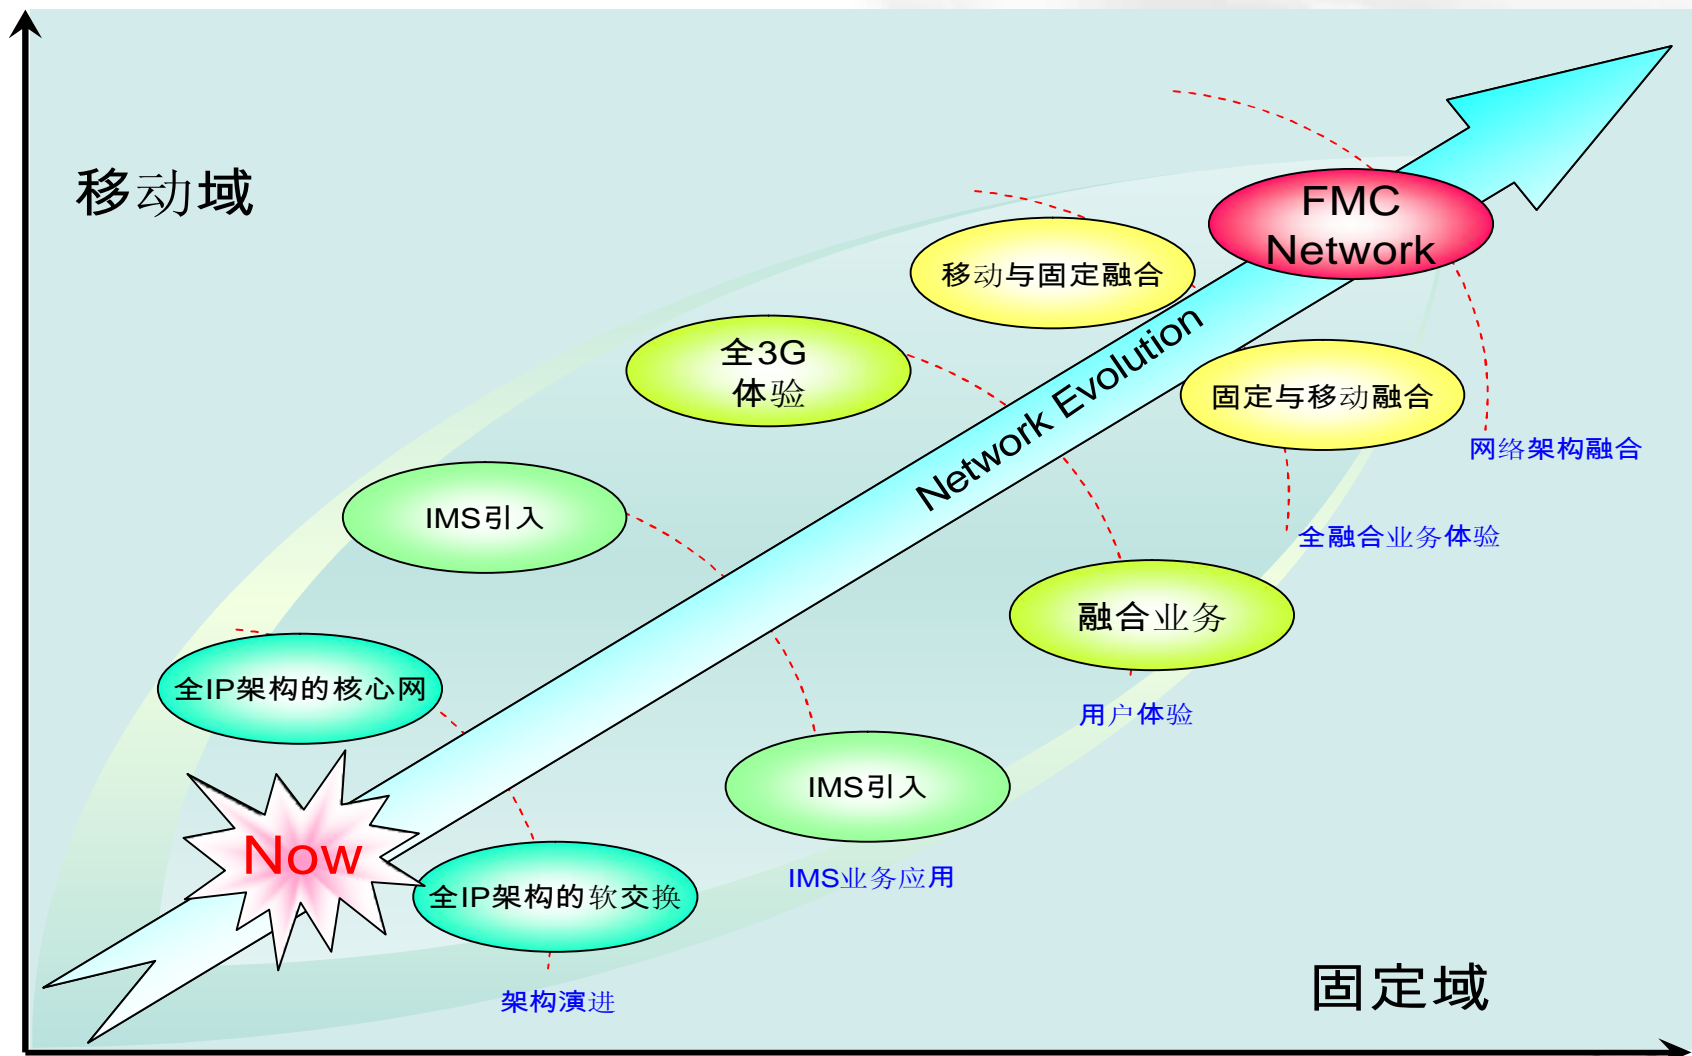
移动域

FMC Network

移动与固定融合

全3G 体验

Network Evolution

固定与移动融合

网络架构融合

IMS引入

全融合业务体验

融合业务

全IP架构的核心网

用户体验

IMS引入

Now

全IP架构的软交换

IMS业务应用

架构演进

固定域